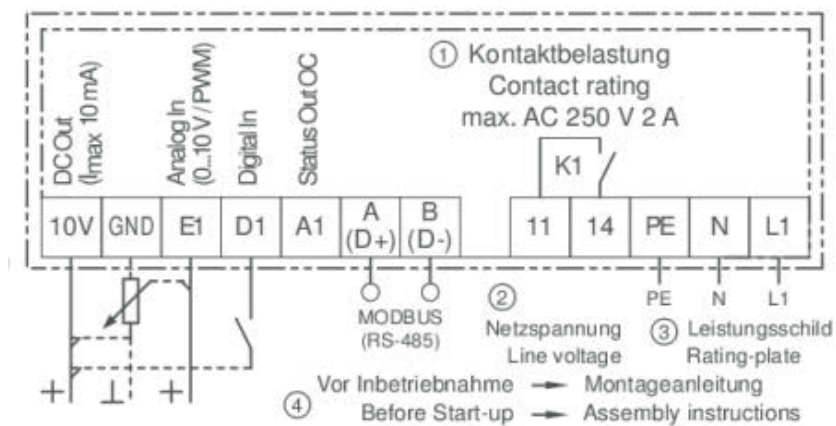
DC Out ($I_{max}$ 10 mA)
Analog In (0...10 V / PWM)
Digital In
Status Out OC

① Kontaktbelastung
Contact rating
max. AC 250 V 2 A

K1

| 10V | GND | E1 | D1 | A1 | A (D+) | B (D-) | 11 | 14 | PE | N | L1 |
|---|---|---|---|---|---|---|---|---|---|---|---|

MODBUS (RS-485)

②
Netzspannung
Line voltage

PE N L1

③ Leistungsschild
Rating-plate

+ ⊥ +

④ Vor Inbetriebnahme → Montageanleitung
Before Start-up → Assembly instructions